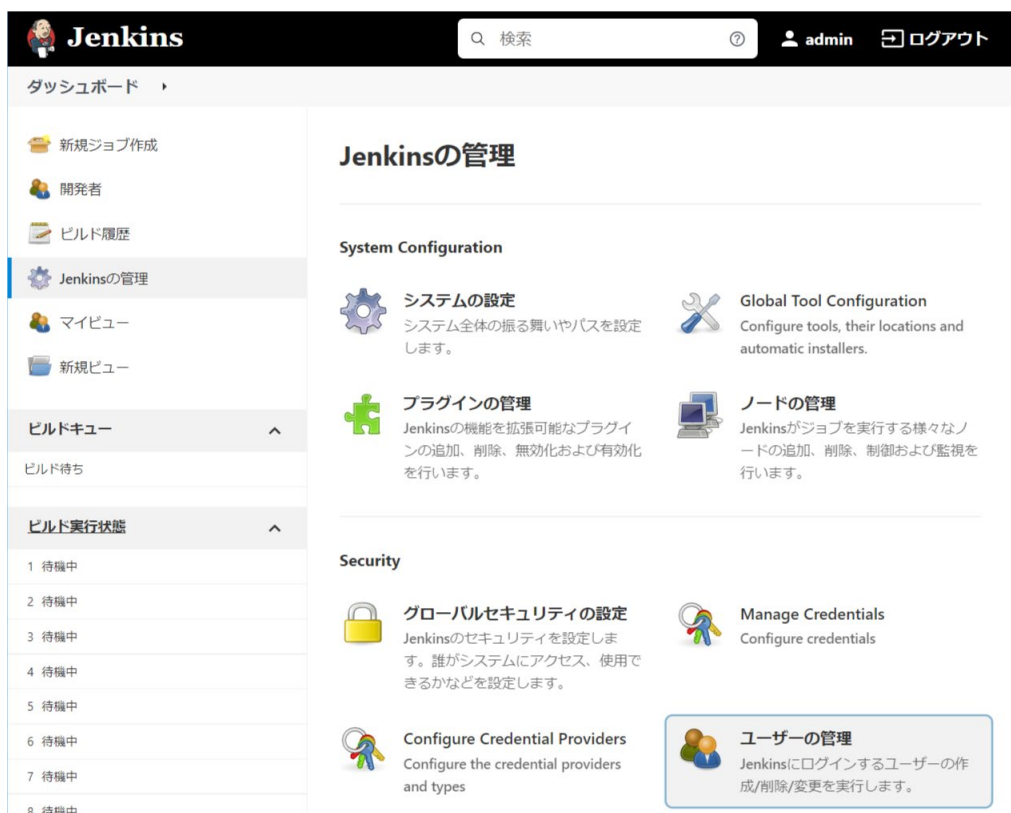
Jenkins

検索

admin ログアウト

ダッシュボード

新規ジョブ作成

開発者

ビルド履歴

Jenkinsの管理

マイビュー

新規ビュー

ビルドキュー

ビルド待ち

ビルド実行状態

1 待機中

2 待機中

3 待機中

4 待機中

5 待機中

6 待機中

7 待機中

8 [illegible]

Jenkinsの管理

System Configuration

システムの設定
システム全体の振る舞いやパスを設定します。

Global Tool Configuration
Configure tools, their locations and automatic installers.

プラグインの管理
Jenkinsの機能を拡張可能なプラグインの追加、削除、無効化および有効化を行います。

ノードの管理
Jenkinsがジョブを実行する様々なノードの追加、削除、制御および監視を行います。

Security

グローバルセキュリティの設定
Jenkinsのセキュリティを設定します。誰がシステムにアクセス、使用できるかなどを設定します。

Manage Credentials
Configure credentials

Configure Credential Providers
Configure the credential providers and types

ユーザーの管理
Jenkinsにログインするユーザーの作成/削除/変更を実行します。